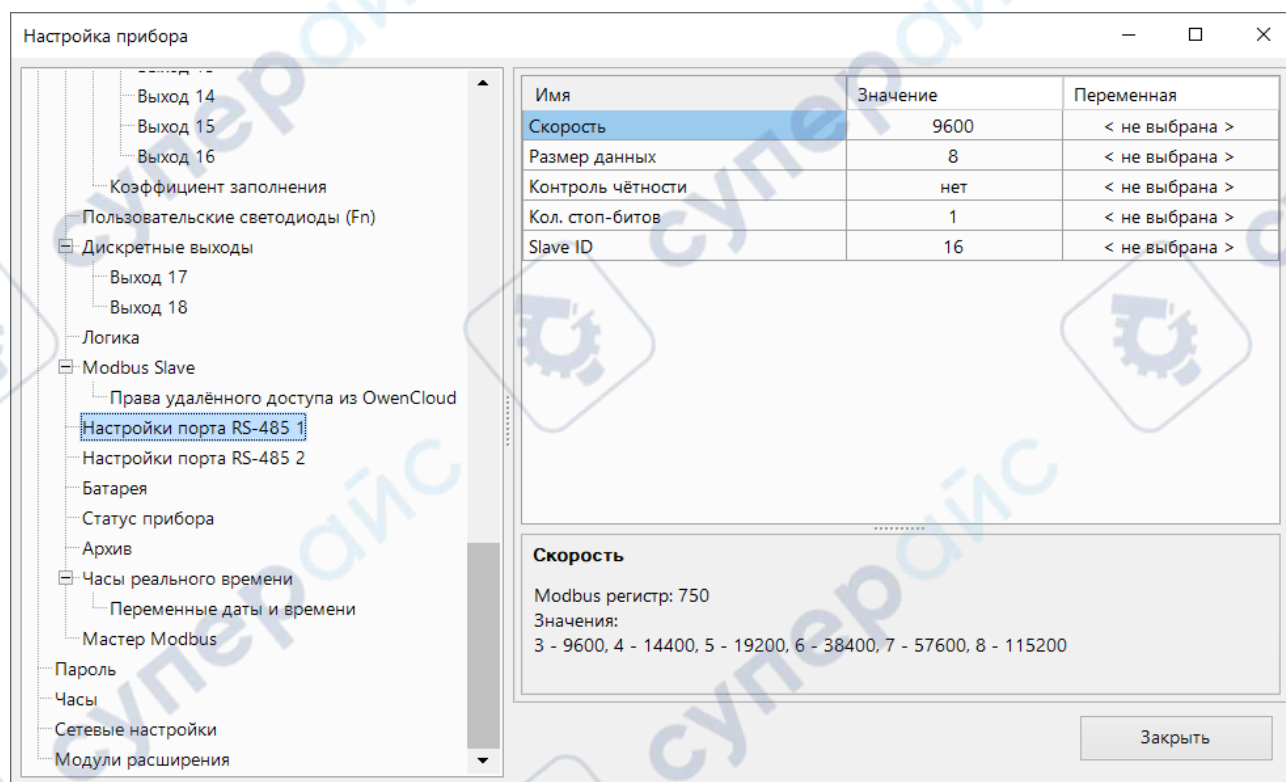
Настройка прибора

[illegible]
Выход 14
Выход 15
Выход 16
Коэффициент заполнения
Пользовательские светодиоды (Fn)
Дискретные выходы
Выход 17
Выход 18
Логика
Modbus Slave
Права удалённого доступа из OwenCloud
Настройки порта RS-485 1
Настройки порта RS-485 2
Батарея
Статус прибора
Архив
Часы реального времени
Переменные даты и времени
Мастер Modbus
Пароль
Часы
Сетевые настройки
Модули расширения

| Имя | Значение | Переменная |
|---|---|---|
| Скорость | 9600 | < не выбрана > |
| Размер данных | 8 | < не выбрана > |
| Контроль чётности | нет | < не выбрана > |
| Кол. стоп-битов | 1 | < не выбрана > |
| Slave ID | 16 | < не выбрана > |

Скорость

Modbus регистр: 750
Значения:
3 - 9600, 4 - 14400, 5 - 19200, 6 - 38400, 7 - 57600, 8 - 115200

Закрыть

суперайс суперайс суперайс